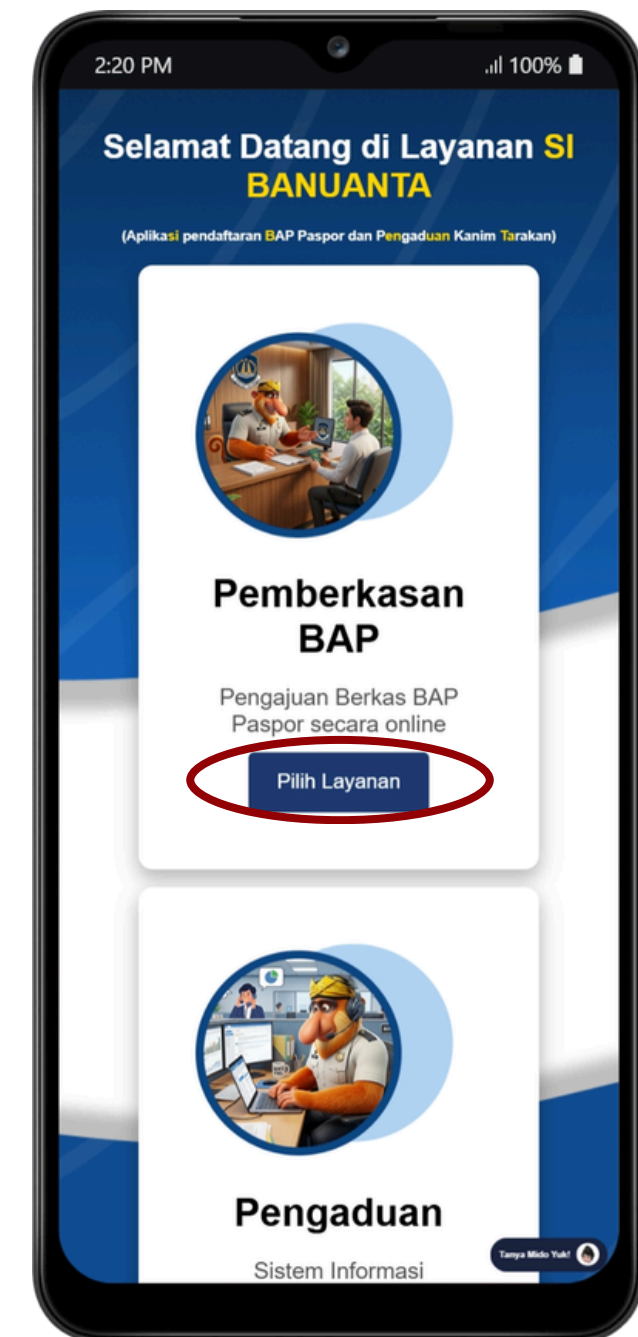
2:20 PM

100%

Selamat Datang di Layanan SI BANUANTA

(Aplikasi pendaftaran BAP Paspor dan Pengaduan Kanim Tarakan)

Pemberkasan BAP

Pengajuan Berkas BAP Paspor secara online

Pilih Layanan

Pengaduan

Sistem Informasi

Tanya Mido Yuk!